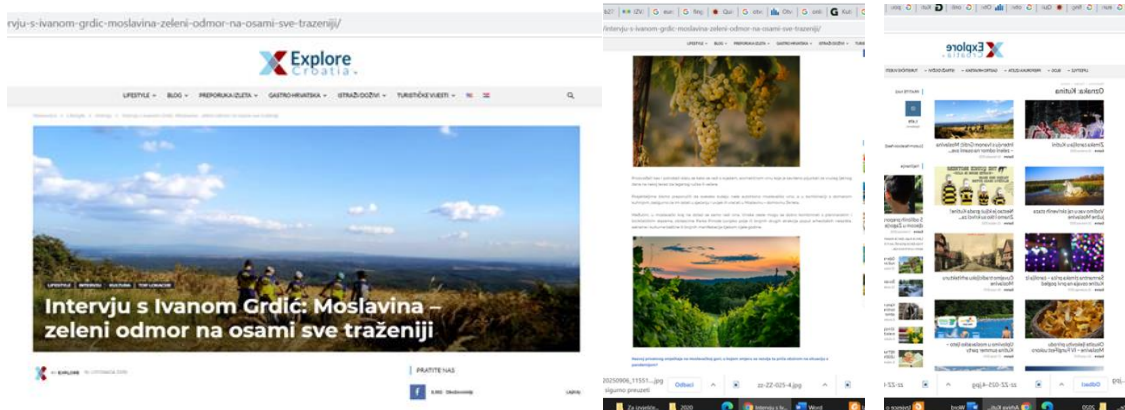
rvju-s-ivanom-grdic-moslavina-zeleni-odmor-na-osami-sve-trazeniji/

Explore Croatia

LIFESTYLE BLOG PREPORUKA IZLETA GASTRO HRVATSKA ISTRAŽI DOŽIVI TURISTIČKE VIJESTI

LIFESTYLE INTERVJU KULTURA TOP LOKACIJE

Intervju s Ivanom Grdić: Moslavina – zeleni odmor na osami sve traženiji

EXPLORE

PRATITE NAS

/intervju-s-ivanom-grdic-moslavina-zeleni-odmor-na-osami-sve-trazeniji/

Odbaci

22-22-025-4.jpg

Explore

LIFESTYLE BLOG PREPORUKA IZLETA GASTRO HRVATSKA ISTRAŽI DOŽIVI TURISTIČKE VIJESTI

Oznaka: Kutina

Intervju s Ivanom Grdić: Moslavina – zeleni odmor na osami sve...

Odbaci

22-22-025-4.jpg

Word